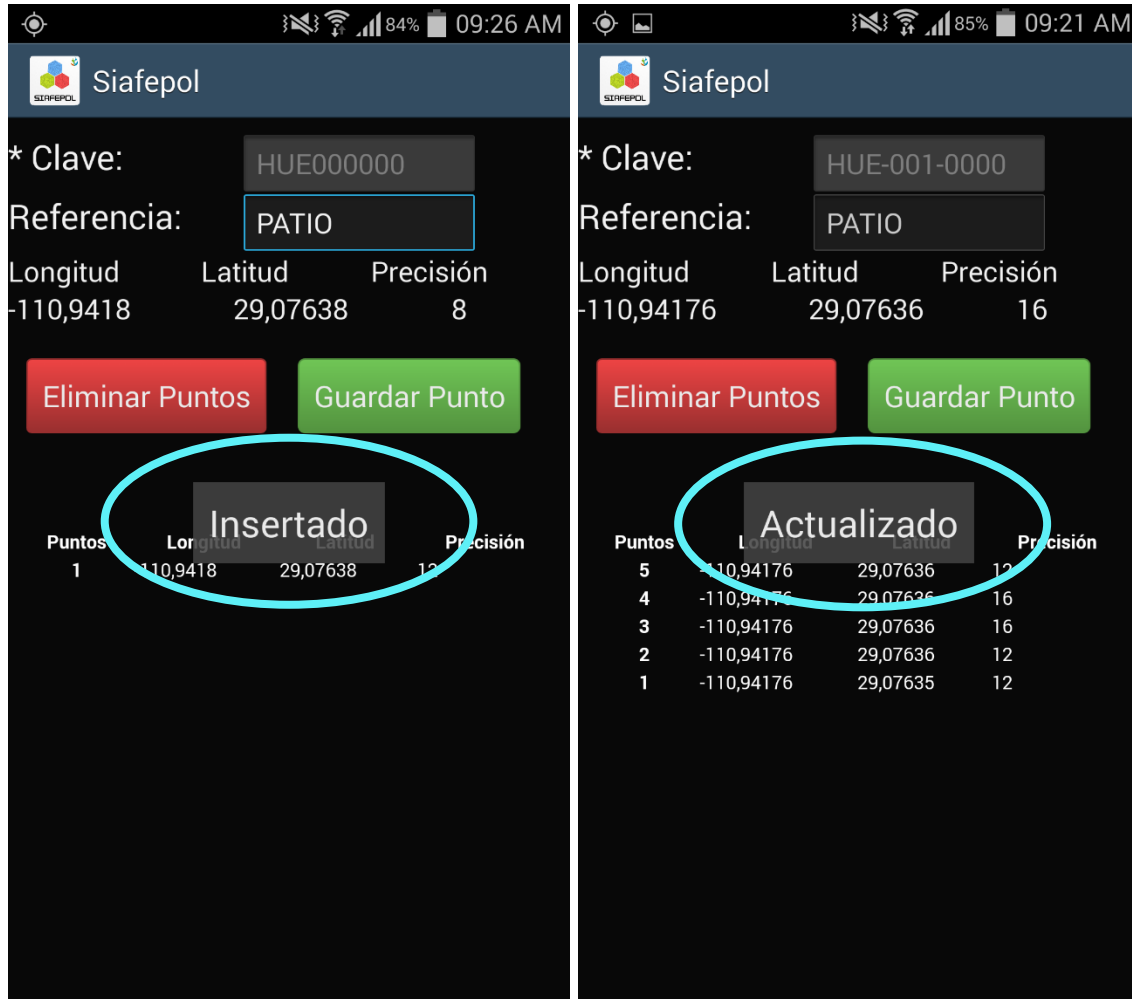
84% 09:26 AM

SIAFEPOL Siafepol

* Clave: HUE000000

Referencia: PATIO

| Longitud | Latitud | Precisión |
|---|---|---|
| -110,9418 | 29,07638 | 8 |

Eliminar Puntos Guardar Punto

Insertado

| Puntos | Longitud | Latitud | Precisión |
|---|---|---|---|
| 1 | -110,9418 | 29,07638 | 12 |

85% 09:21 AM

SIAFEPOL Siafepol

* Clave: HUE-001-0000

Referencia: PATIO

| Longitud | Latitud | Precisión |
|---|---|---|
| -110,94176 | 29,07636 | 16 |

Eliminar Puntos Guardar Punto

Actualizado

| Puntos | Longitud | Latitud | Precisión |
|---|---|---|---|
| 5 | -110,94176 | 29,07636 | 12 |
| 4 | -110,94176 | 29,07636 | 16 |
| 3 | -110,94176 | 29,07636 | 16 |
| 2 | -110,94176 | 29,07636 | 12 |
| 1 | -110,94176 | 29,07635 | 12 |